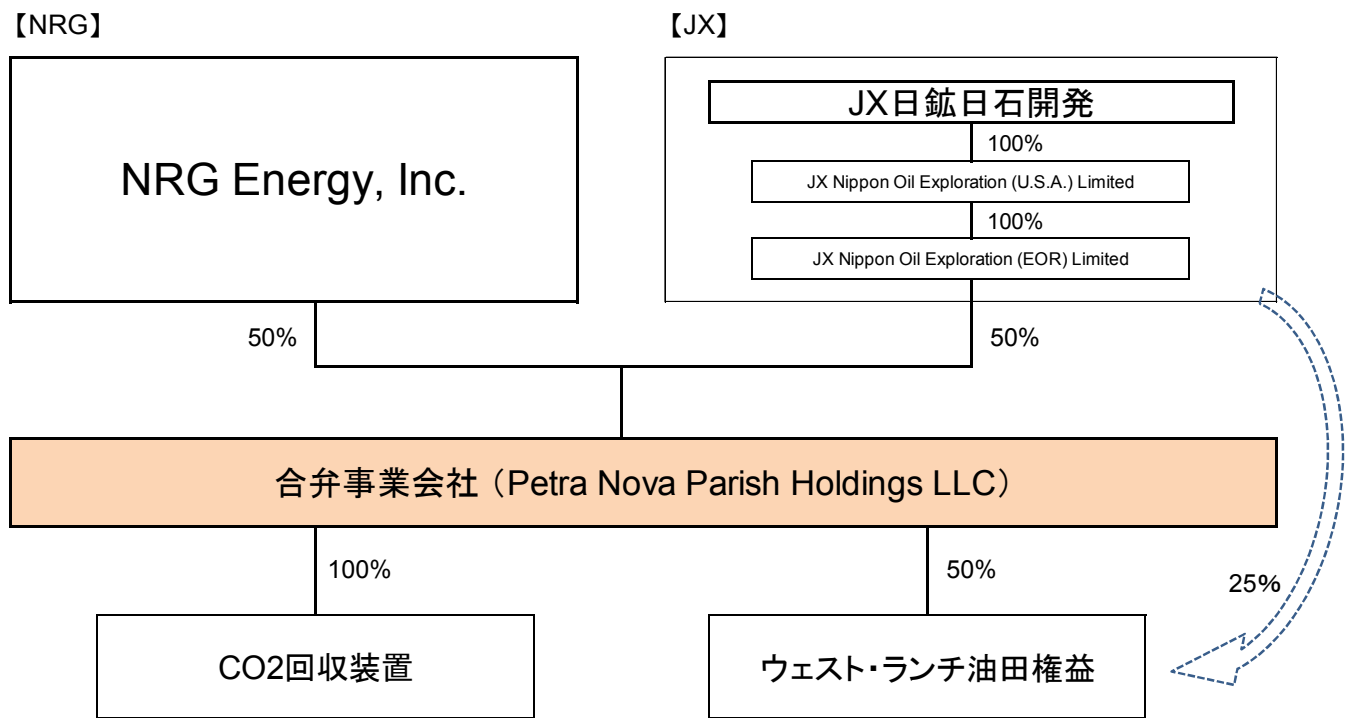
【NRG】

【JX】

NRG Energy, Inc.

JX日鉱日石開発

100%

JX Nippon Oil Exploration (U.S.A.) Limited

100%

JX Nippon Oil Exploration (EOR) Limited

50%

50%

合弁事業会社（Petra Nova Parish Holdings LLC）

100%

50%

25%

CO2回収装置

ウェスト・ランチ油田権益